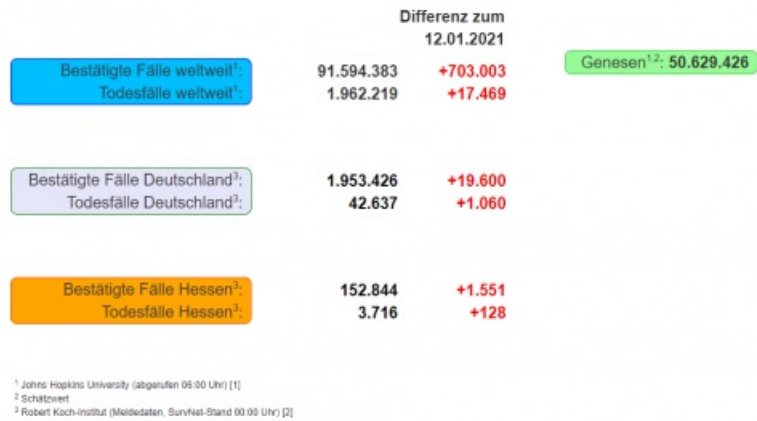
Differenz zum 12.01.2021

| | | |
|---|---|---|
| Bestätigte Fälle weltweit$^1$: | 91.594.383 | +703.003 |
| Todesfälle weltweit$^1$: | 1.962.219 | +17.469 |

Genesen$^{1,2}$: 50.629.426

| | | |
|---|---|---|
| Bestätigte Fälle Deutschland$^3$: | 1.953.426 | +19.600 |
| Todesfälle Deutschland$^3$: | 42.637 | +1.060 |

| | | |
|---|---|---|
| Bestätigte Fälle Hessen$^3$: | 152.844 | +1.551 |
| Todesfälle Hessen$^3$: | 3.716 | +128 |

$^1$ Johns Hopkins University (abgerufen 06:00 Uhr) [1]
$^2$ Schätzwert
$^3$ Robert Koch-Institut (Meldedaten, SurvNet-Stand 00:00 Uhr) [2]